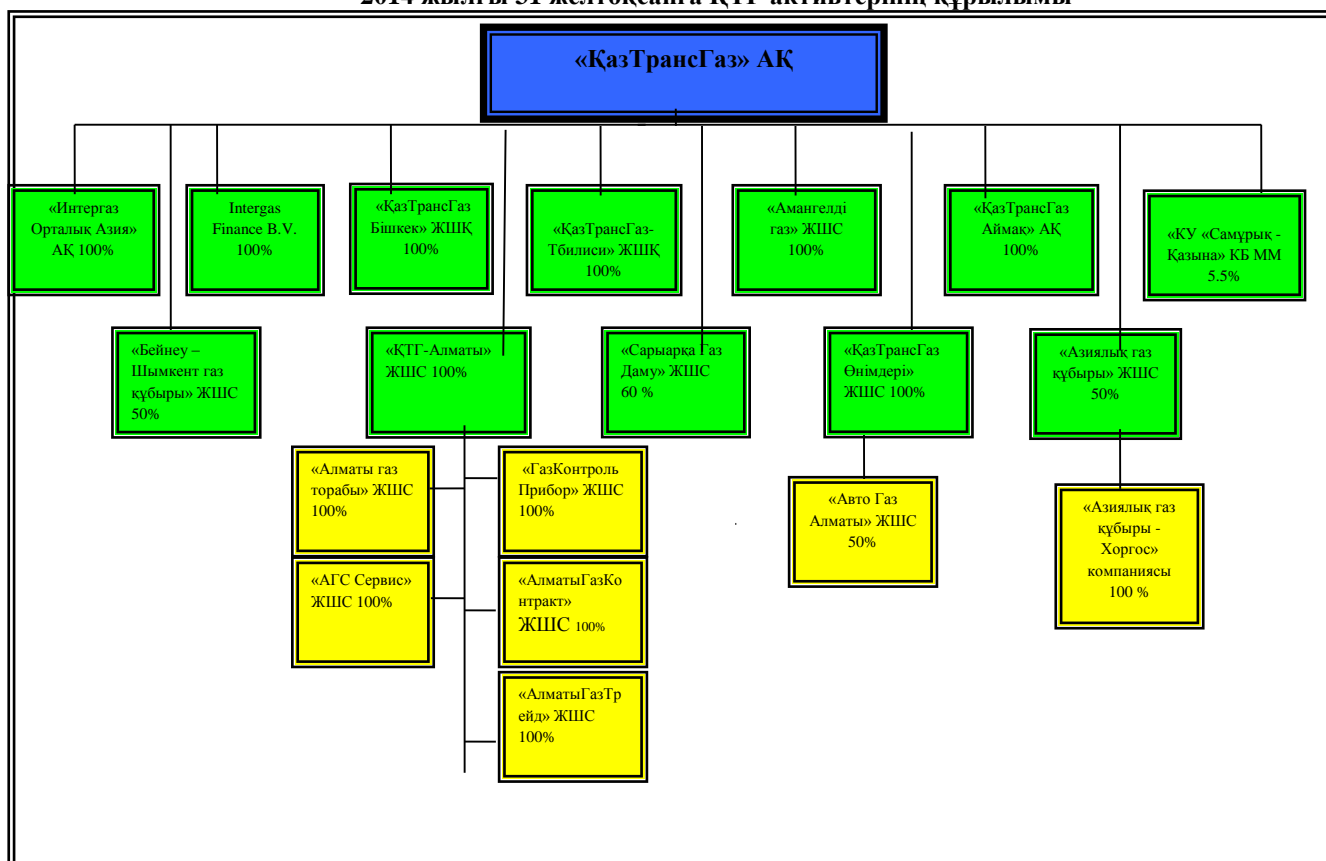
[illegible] жылғы 31 желтоқсанға ҚТГ активтерінің құрылымы

«ҚазТрансГаз» АҚ

«Интергаз Орталық Азия» АҚ 100%

Intergas Finance B.V. 100%

«ҚазТрансГаз Бішкек» ЖШҚ 100%

«ҚазТрансГаз-Тбилиси» ЖШҚ 100%

«Амангелді газ» ЖШС 100%

«ҚазТрансГаз Аймақ» АҚ 100%

«КУ «Самұрық - Қазына» КБ ММ 5.5%

«Бейнеу – Шымкент газ құбыры» ЖШС 50%

«ҚТГ-Алматы» ЖШС 100%

«Сарыарқа Газ Даму» ЖШС 60 %

«ҚазТрансГаз Өнімдері» ЖШС 100%

«Азиялық газ құбыры» ЖШС 50%

«Алматы газ торабы» ЖШС 100%

«ГазКонтроль Прибор» ЖШС 100%

«Авто Газ Алматы» ЖШС 50%

«Азиялық газ құбыры - Хоргос» компаниясы 100 %

«АГС Сервис» ЖШС 100%

«АлматыГазКонтракт» ЖШС 100%

«АлматыГазТрейд» ЖШС 100%